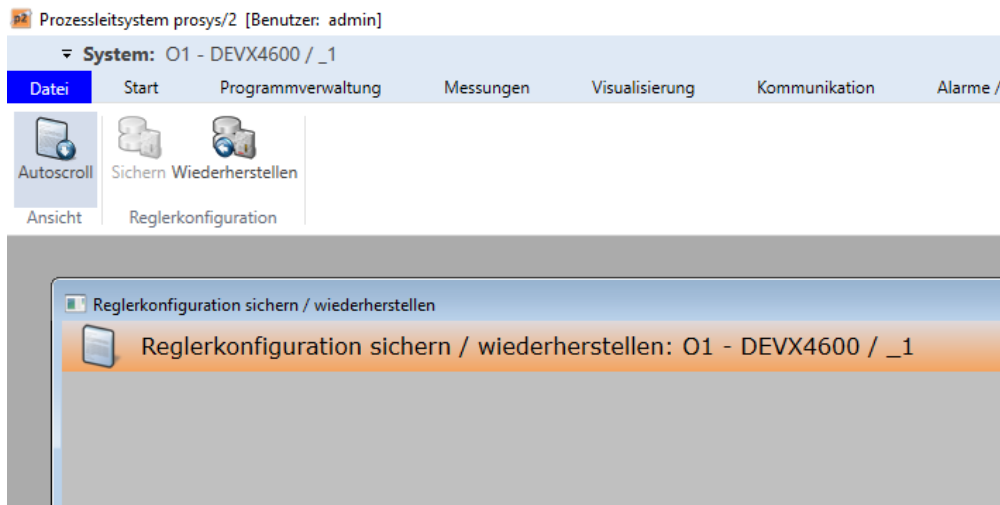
p2 Prozessleitsystem prosys/2 [Benutzer: admin]

System: O1 - DEVX4600 / _1

Datei | Start | Programmverwaltung | Messungen | Visualisierung | Kommunikation | Alarme /

Autoscroll
Ansicht

Sichern Wiederherstellen
Reglerkonfiguration

Reglerkonfiguration sichern / wiederherstellen

Reglerkonfiguration sichern / wiederherstellen: O1 - DEVX4600 / _1